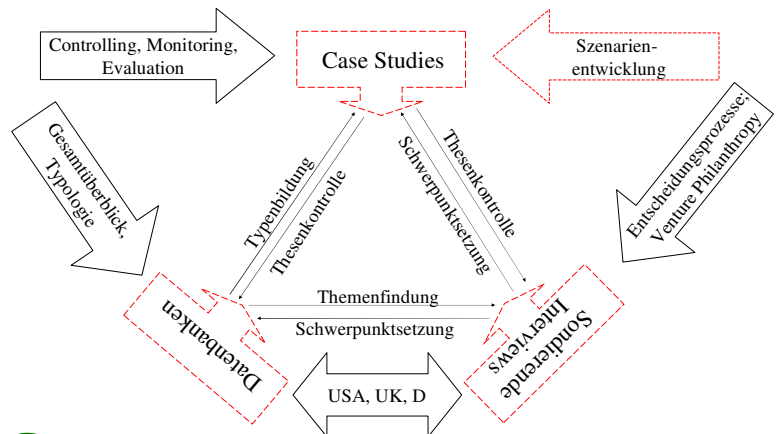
Controlling, Monitoring, Evaluation

Case Studies

Szenarienentwicklung

Gesamtüberblick, Typologie

Entscheidungsprozesse; Venture Philanthropy

Typenbildung

Thesenkontrolle

Schwerpunktsetzung

Thesenkontrolle

Themenfindung

Schwerpunktsetzung

Datenbanken

Sondierende Interviews

USA, UK, D